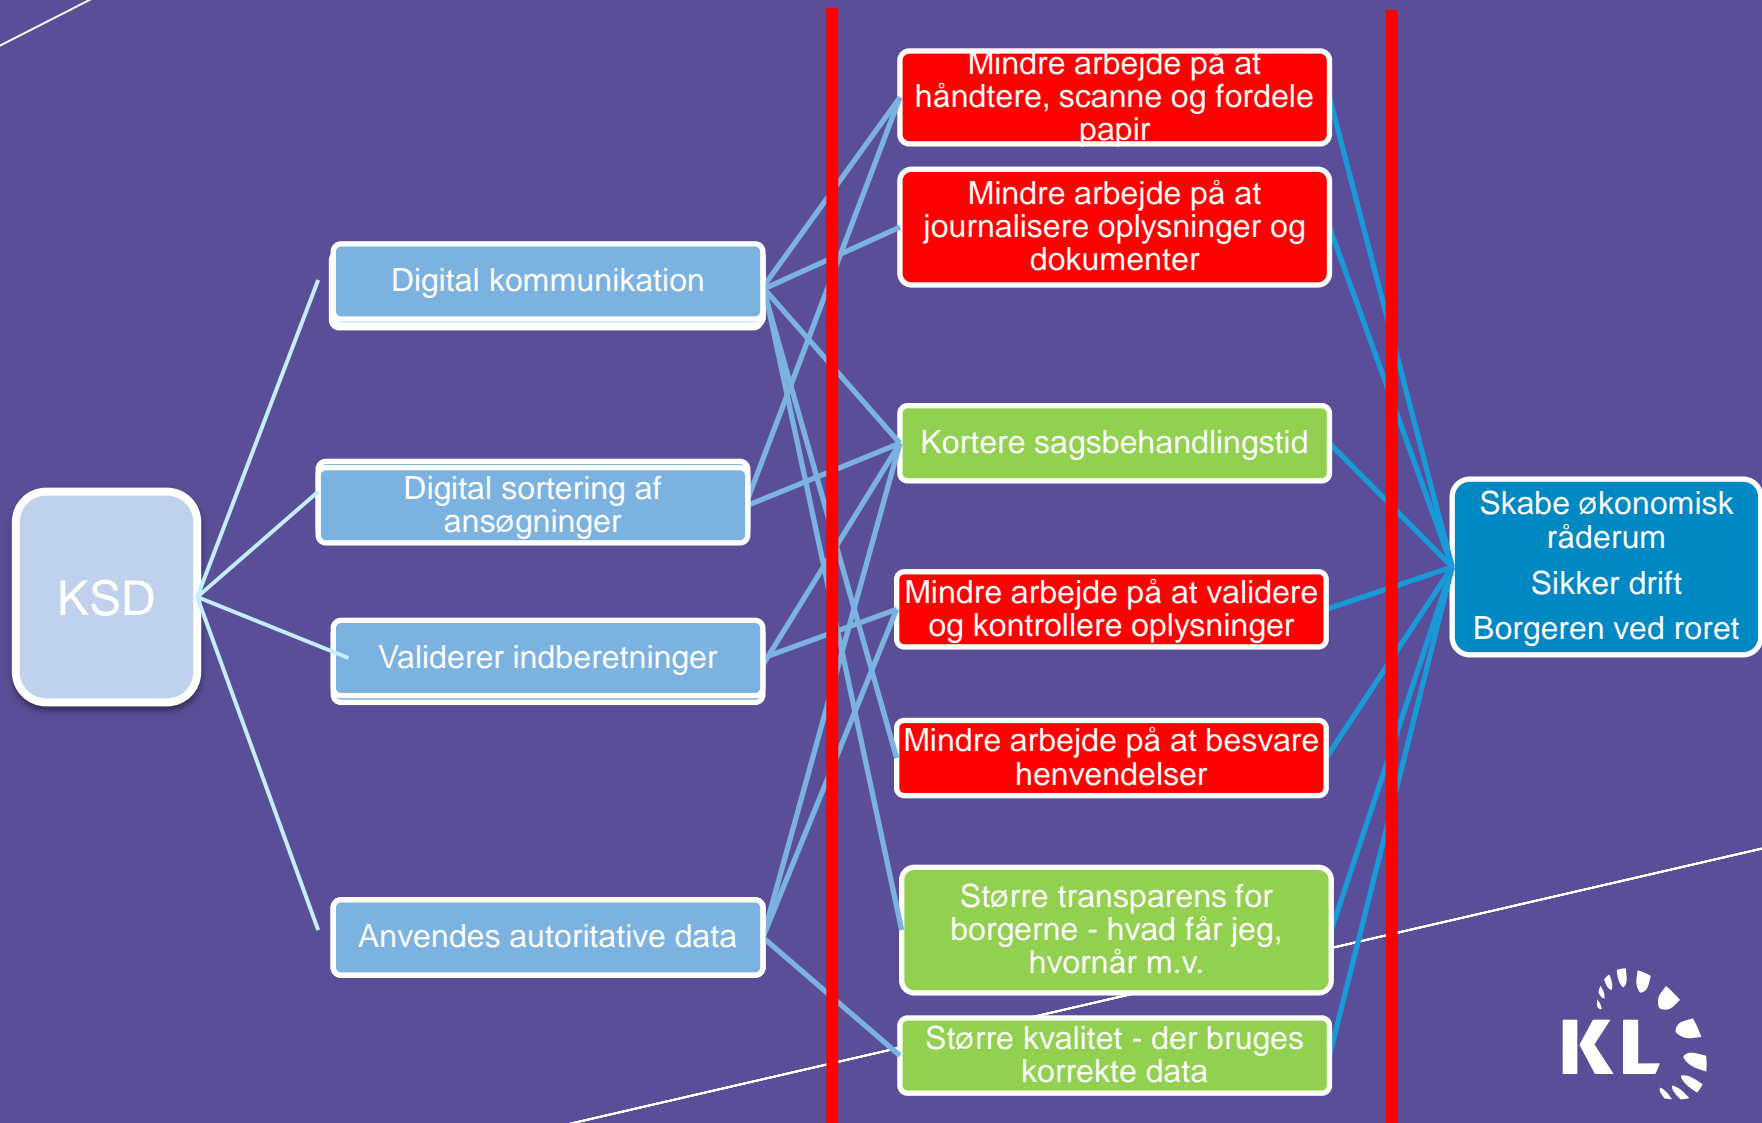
KSD

Digital kommunikation

Digital sortering af ansøgninger

Validerer indberetninger

Anvendes autoritative data

Mindre arbejde på at håndtere, scanne og fordele papir

Mindre arbejde på at journalisere oplysninger og dokumenter

Kortere sagsbehandlingstid

Mindre arbejde på at validere og kontrollere oplysninger

Mindre arbejde på at besvare henvendelser

Større transparens for borgerne - hvad får jeg, hvornår m.v.

Større kvalitet - der bruges korrekte data

Skabe økonomisk råderum

Sikker drift

Borgeren ved roret

KL